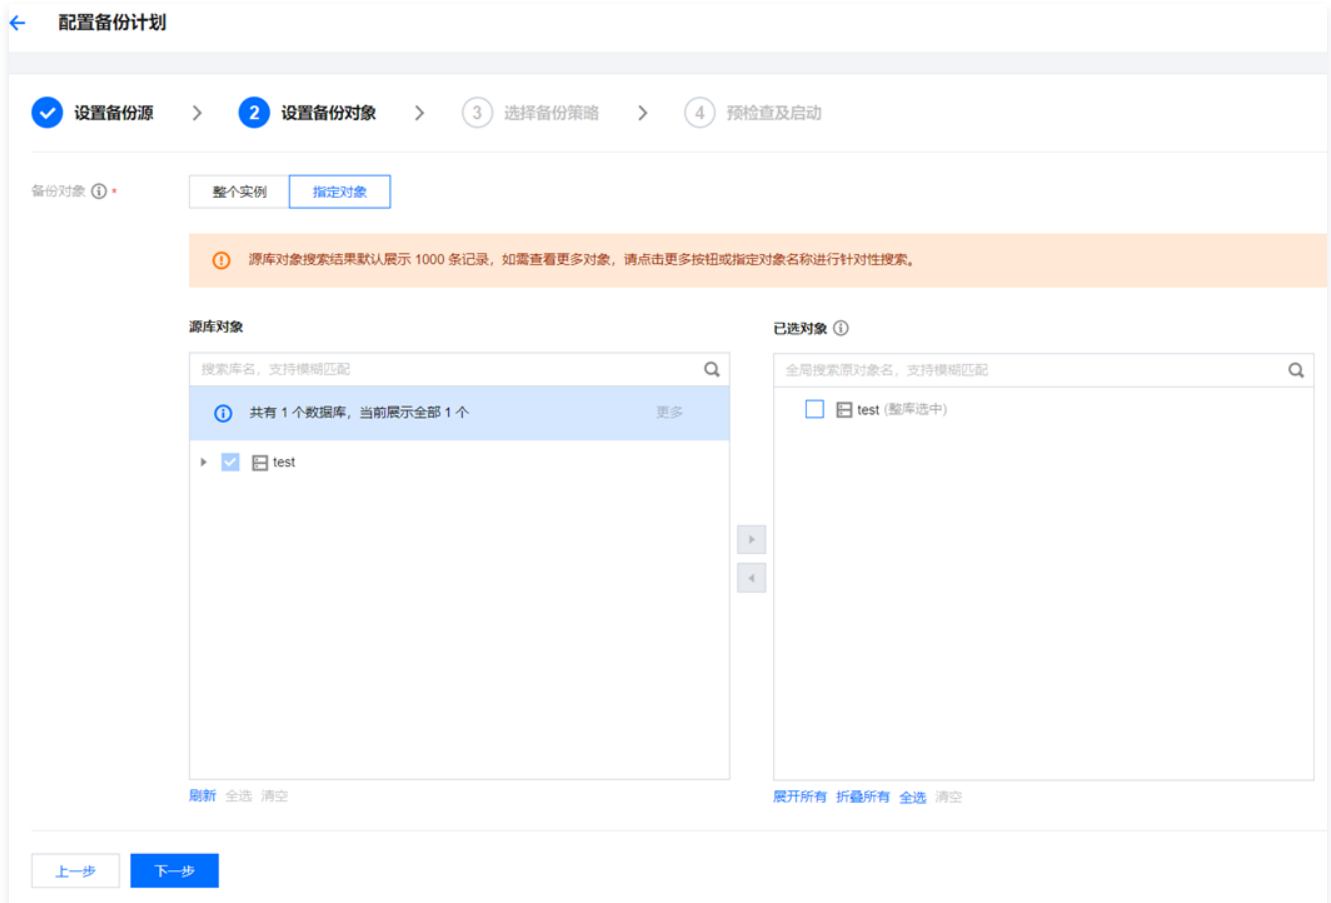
← 配置备份计划

设置备份源 > 2 设置备份对象 > 3 选择备份策略 > 4 预检查及启动

备份对象 ⓘ *

整个实例 指定对象

源库对象搜索结果默认展示 1000 条记录，如需查看更多对象，请点击更多按钮或指定对象名称进行针对性搜索。

源库对象

搜索库名，支持模糊匹配

共有 1 个数据库，当前展示全部 1 个 更多

test

刷新 全选 清空

已选对象 ⓘ

全局搜索源对象名，支持模糊匹配

test (整库选中)

展开所有 折叠所有 全选 清空

上一步 下一步